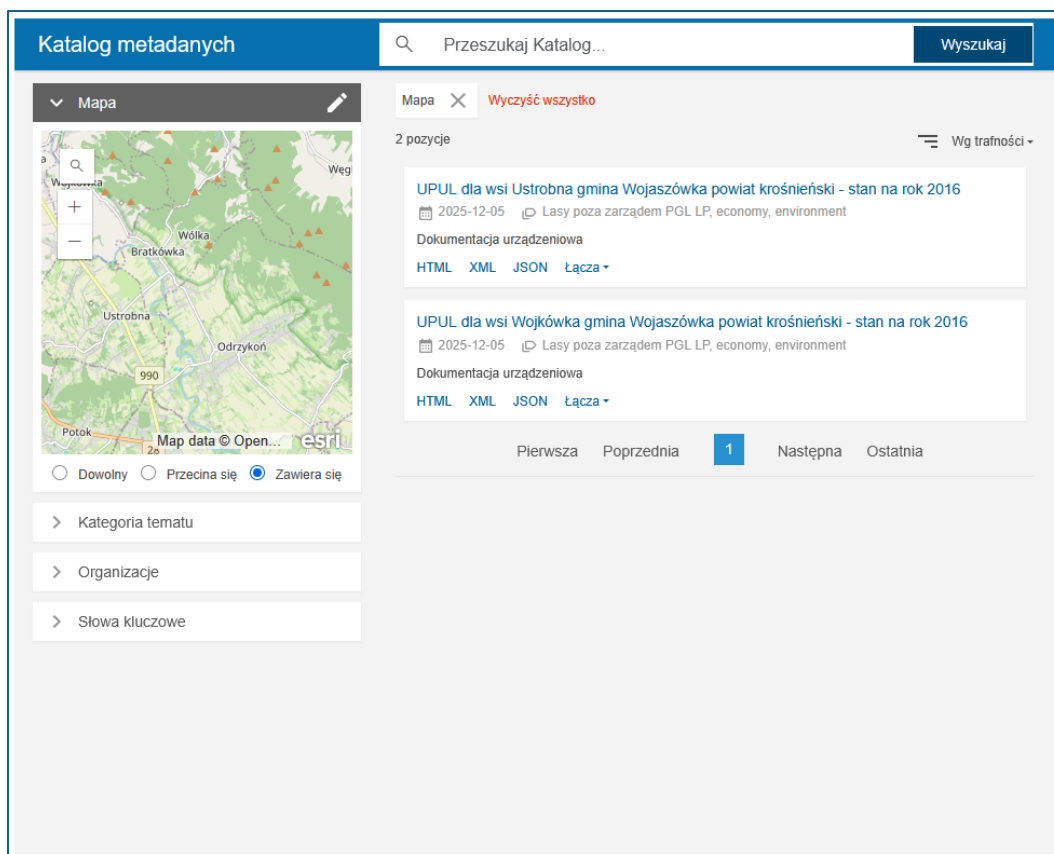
Katalog metadanych

Przeszukaj Katalog...

Wyszukaj

Mapa

Wojkówka
Węg
Wólka
Bratkówka
Ustrobna
Odrzykoń
990
Potok
28
Map data © Open...
esri

Dowolny
Przecina się
Zawiera się

Kategoria tematu

Organizacje

Słowa kluczowe

Mapa
Wyczyść wszystko

2 pozycje

Wg trafności

UPUL dla wsi Ustrobna gmina Wojaszówka powiat krośnieński - stan na rok 2016
2025-12-05 Lasy poza zarządem PGL LP, economy, environment
Dokumentacja urządzeniowa
HTML XML JSON Łącza

UPUL dla wsi Wojkówka gmina Wojaszówka powiat krośnieński - stan na rok 2016
2025-12-05 Lasy poza zarządem PGL LP, economy, environment
Dokumentacja urządzeniowa
HTML XML JSON Łącza

Pierwsza Poprzednia 1 Następna Ostatnia